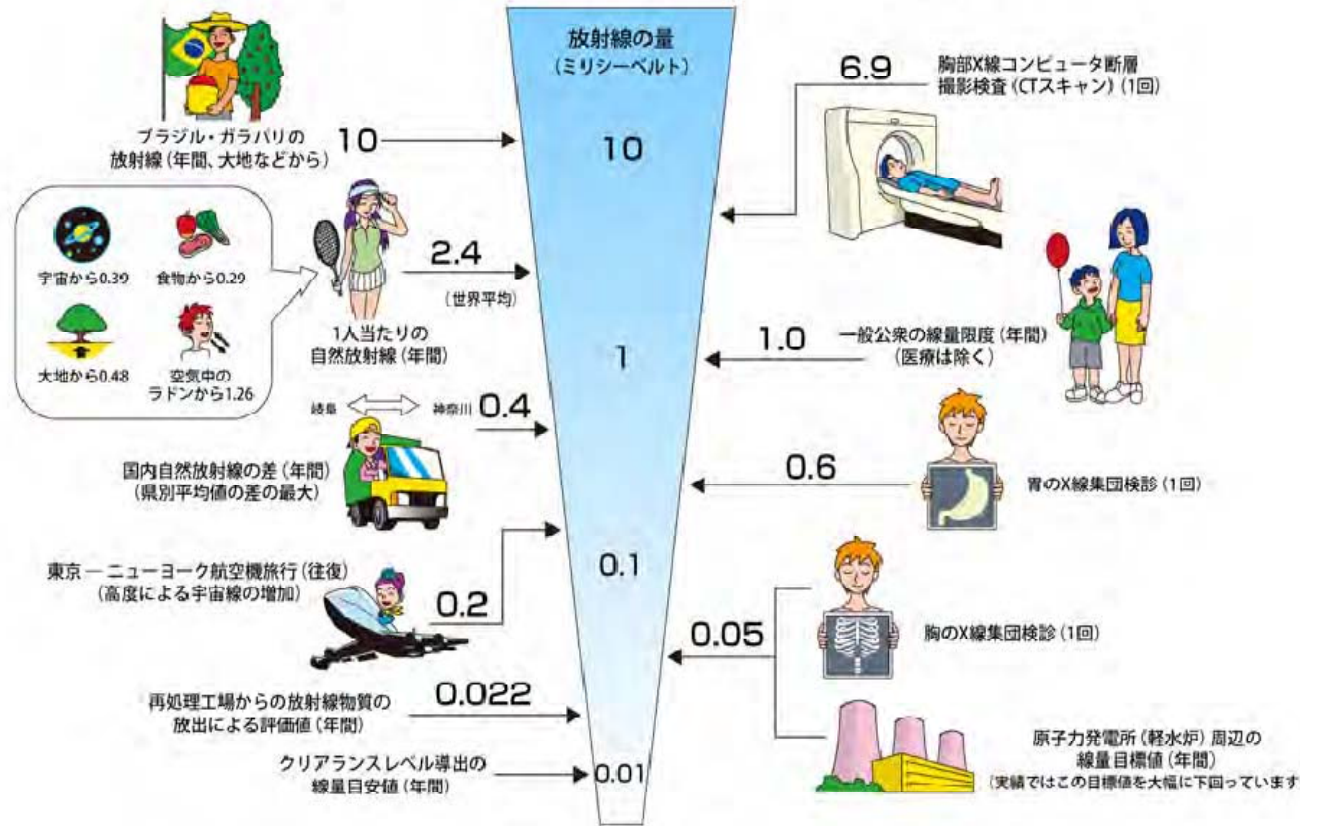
放射線の量
（ミリシーベルト）

10

1

0.1

0.01

ブラジル・ガラパリの放射線（年間、大地などから）
10

宇宙から0.39
食物から0.29
大地から0.48
空気中のラドンから1.26

2.4
（世界平均）
1人当たりの自然放射線（年間）

岐阜
神奈川
0.4
国内自然放射線の差（年間）
（県別平均値の差の最大）

東京 — ニューヨーク航空機旅行（往復）
（高度による宇宙線の増加）
0.2

再処理工場からの放射線物質の放出による評価値（年間）
0.022

クリアランスレベル導出の線量目安値（年間）

6.9
胸部X線コンピュータ断層撮影検査（CTスキャン）（1回）

1.0
一般公衆の線量限度（年間）
（医療は除く）

0.6
胃のX線集団検診（1回）

0.05
胸のX線集団検診（1回）

原子力発電所（軽水炉）周辺の線量目標値（年間）
（実績ではこの目標値を大幅に下回っています